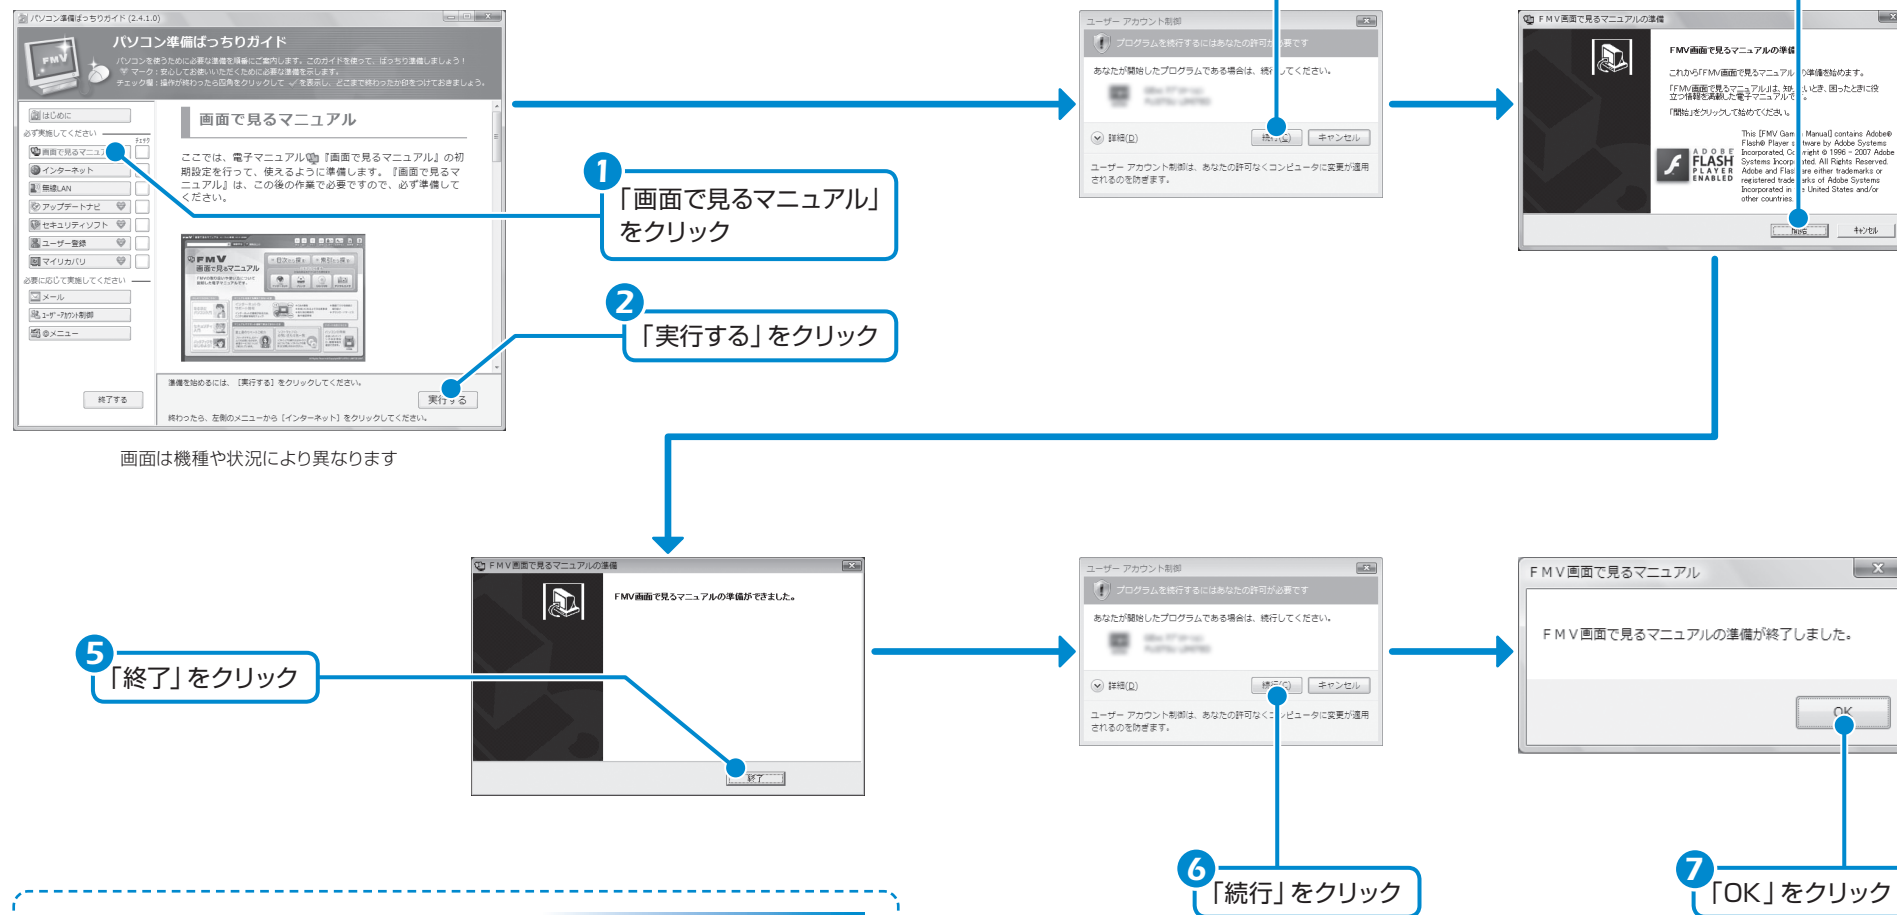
パソコン準備ばっちりガイド (2.4.1.0)

パソコン準備ばっちりガイド

パソコンを使うために必要な準備を順番にご案内します。このガイドを使って、ばっちり準備しましょう！

マーク：安心してお使いいただくために必要な準備を示します。

チェック欄：操作が終わったら四角をクリックして ✓ を表示し、どこまで終わったか印をつけておきましょう。

はじめに

必ず実施してください

画面で見るマニュアル

インターネット

無線LAN

アップデートナビ

セキュリティソフト

ユーザー登録

マイリカバリ

必要に応じて実施してください

メール

ユーザーアカウント制御

@メニュー

終了する

画面で見るマニュアル

ここでは、電子マニュアル『画面で見るマニュアル』の初期設定を行って、使えるように準備します。『画面で見るマニュアル』は、この後の作業で必要ですので、必ず準備してください。

準備を始めるには、［実行する］をクリックしてください。

実行する

終わったら、左側のメニューから［インターネット］をクリックしてください。

画面は機種や状況により異なります

1 「画面で見るマニュアル」をクリック

2 「実行する」をクリック

ユーザー アカウント制御

プログラムを続行するにはあなたの許可が必要です

あなたが開始したプログラムである場合は、続行してください。

詳細(D)

続行(C)

キャンセル

ユーザー アカウント制御は、あなたの許可なくコンピュータに変更が適用されるのを防ぎます。

FMV画面で見るマニュアルの準備

FMV画面で見るマニュアルの準備

これから「FMV画面で見るマニュアル」の準備を始めます。

「開始」をクリックして始めてください。

ADOBE FLASH PLAYER ENABLED

開始

キャンセル

FMV画面で見るマニュアルの準備

FMV画面で見るマニュアルの準備ができました。

終了

5 「終了」をクリック

ユーザー アカウント制御

プログラムを続行するにはあなたの許可が必要です

あなたが開始したプログラムである場合は、続行してください。

詳細(D)

続行(C)

キャンセル

ユーザー アカウント制御は、あなたの許可なくコンピュータに変更が適用されるのを防ぎます。

FMV画面で見るマニュアル

FMV画面で見るマニュアルの準備が終了しました。

OK

6 「続行」をクリック

7 「OK」をクリック